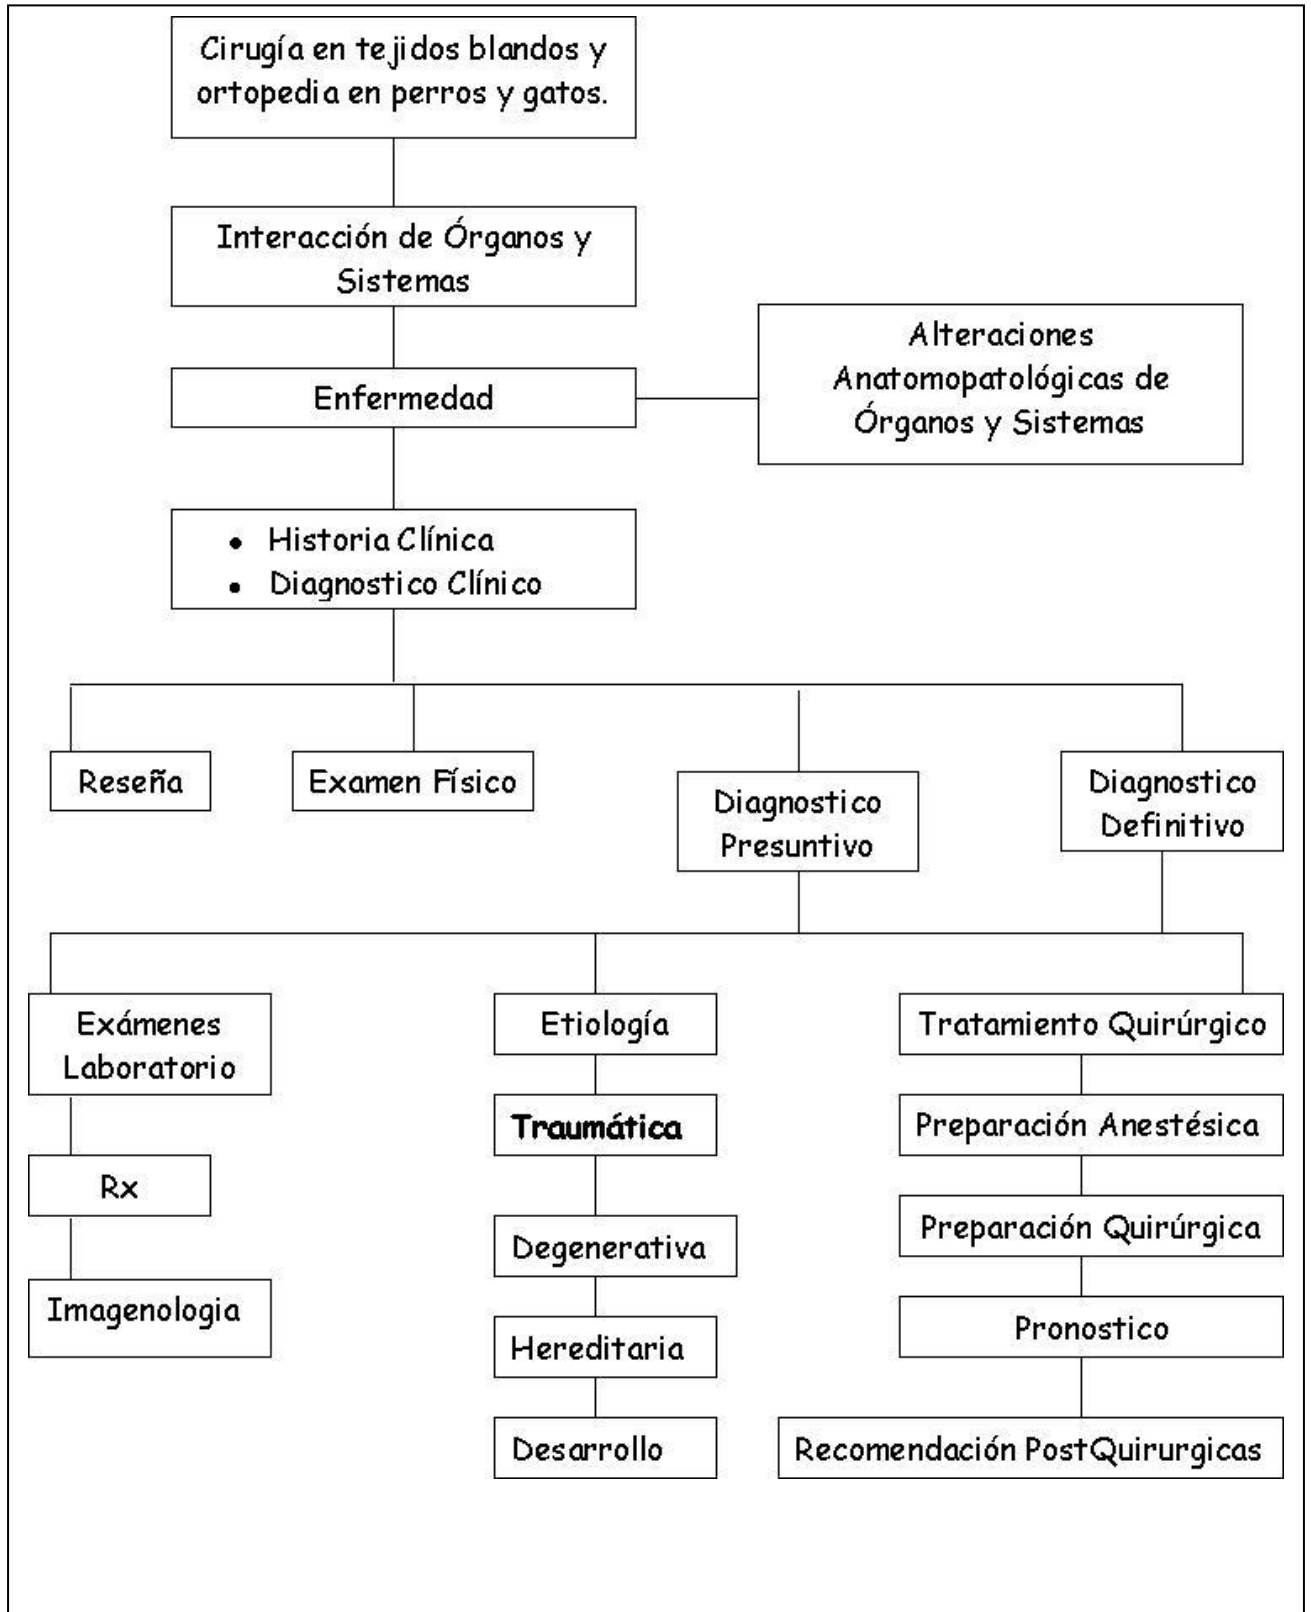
Cirugía en tejidos blandos y ortopedia en perros y gatos.

Interacción de Órganos y Sistemas

Enfermedad

Alteraciones Anatomopatológicas de Órganos y Sistemas

- Historia Clínica
- Diagnostico Clínico

Reseña

Examen Físico

Diagnostico Presuntivo

Diagnostico Definitivo

Exámenes Laboratorio

Rx

Imagenologia

Etiología

Traumática

Degenerativa

Hereditaria

Desarrollo

Tratamiento Quirúrgico

Preparación Anestésica

Preparación Quirúrgica

Pronostico

Recomendación PostQuirurgicas